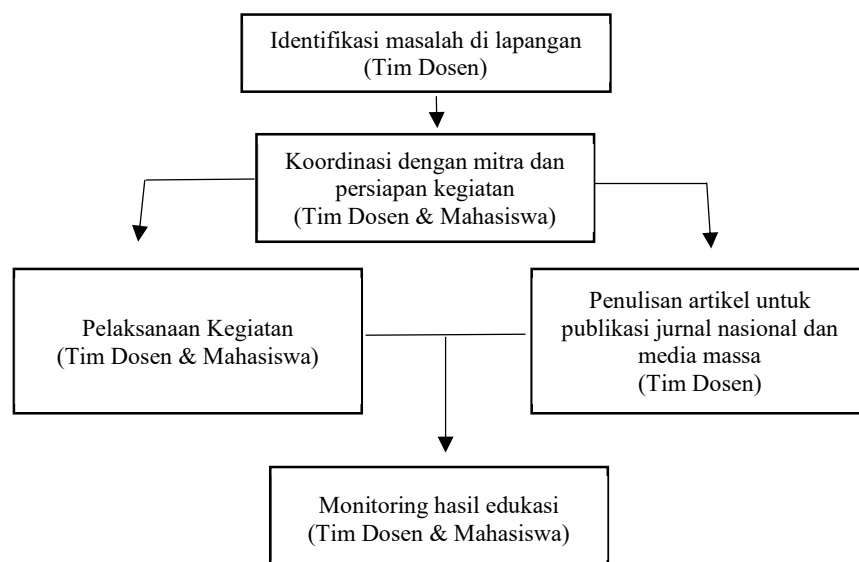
Identifikasi masalah di lapangan
(Tim Dosen)

Koordinasi dengan mitra dan persiapan kegiatan
(Tim Dosen & Mahasiswa)

Pelaksanaan Kegiatan
(Tim Dosen & Mahasiswa)

Penulisan artikel untuk publikasi jurnal nasional dan media massa
(Tim Dosen)

Monitoring hasil edukasi
(Tim Dosen & Mahasiswa)